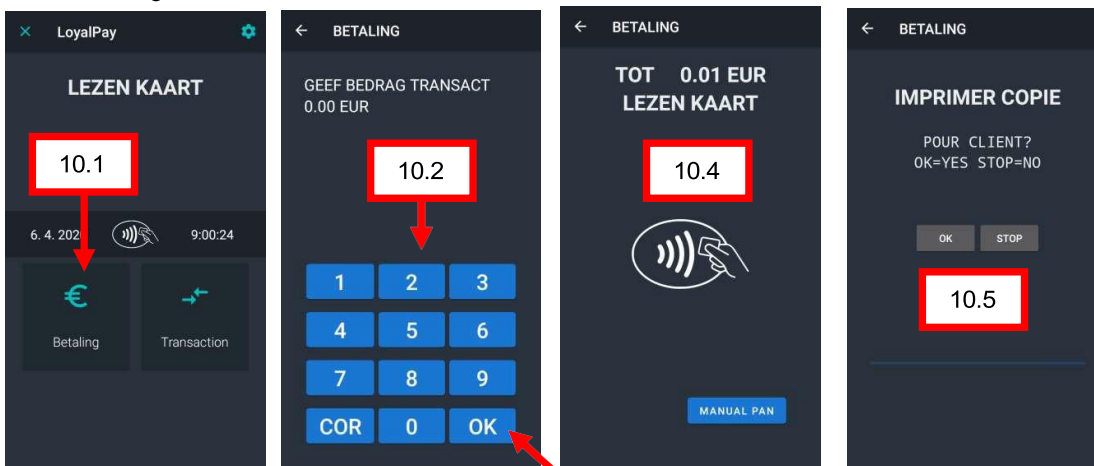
LoyalPay

LEZEN KAART

10.1

6. 4. 202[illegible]

9:00:24

Betaling

Transaction

BETALING

GEEF BEDRAG TRANSACT
0.00 EUR

10.2

1 2 3
4 5 6
7 8 9
COR 0 OK

BETALING

TOT 0.01 EUR
LEZEN KAART

10.4

MANUAL PAN

BETALING

IMPRIMER COPIE

POUR CLIENT?
OK=YES STOP=NO

OK STOP

10.5